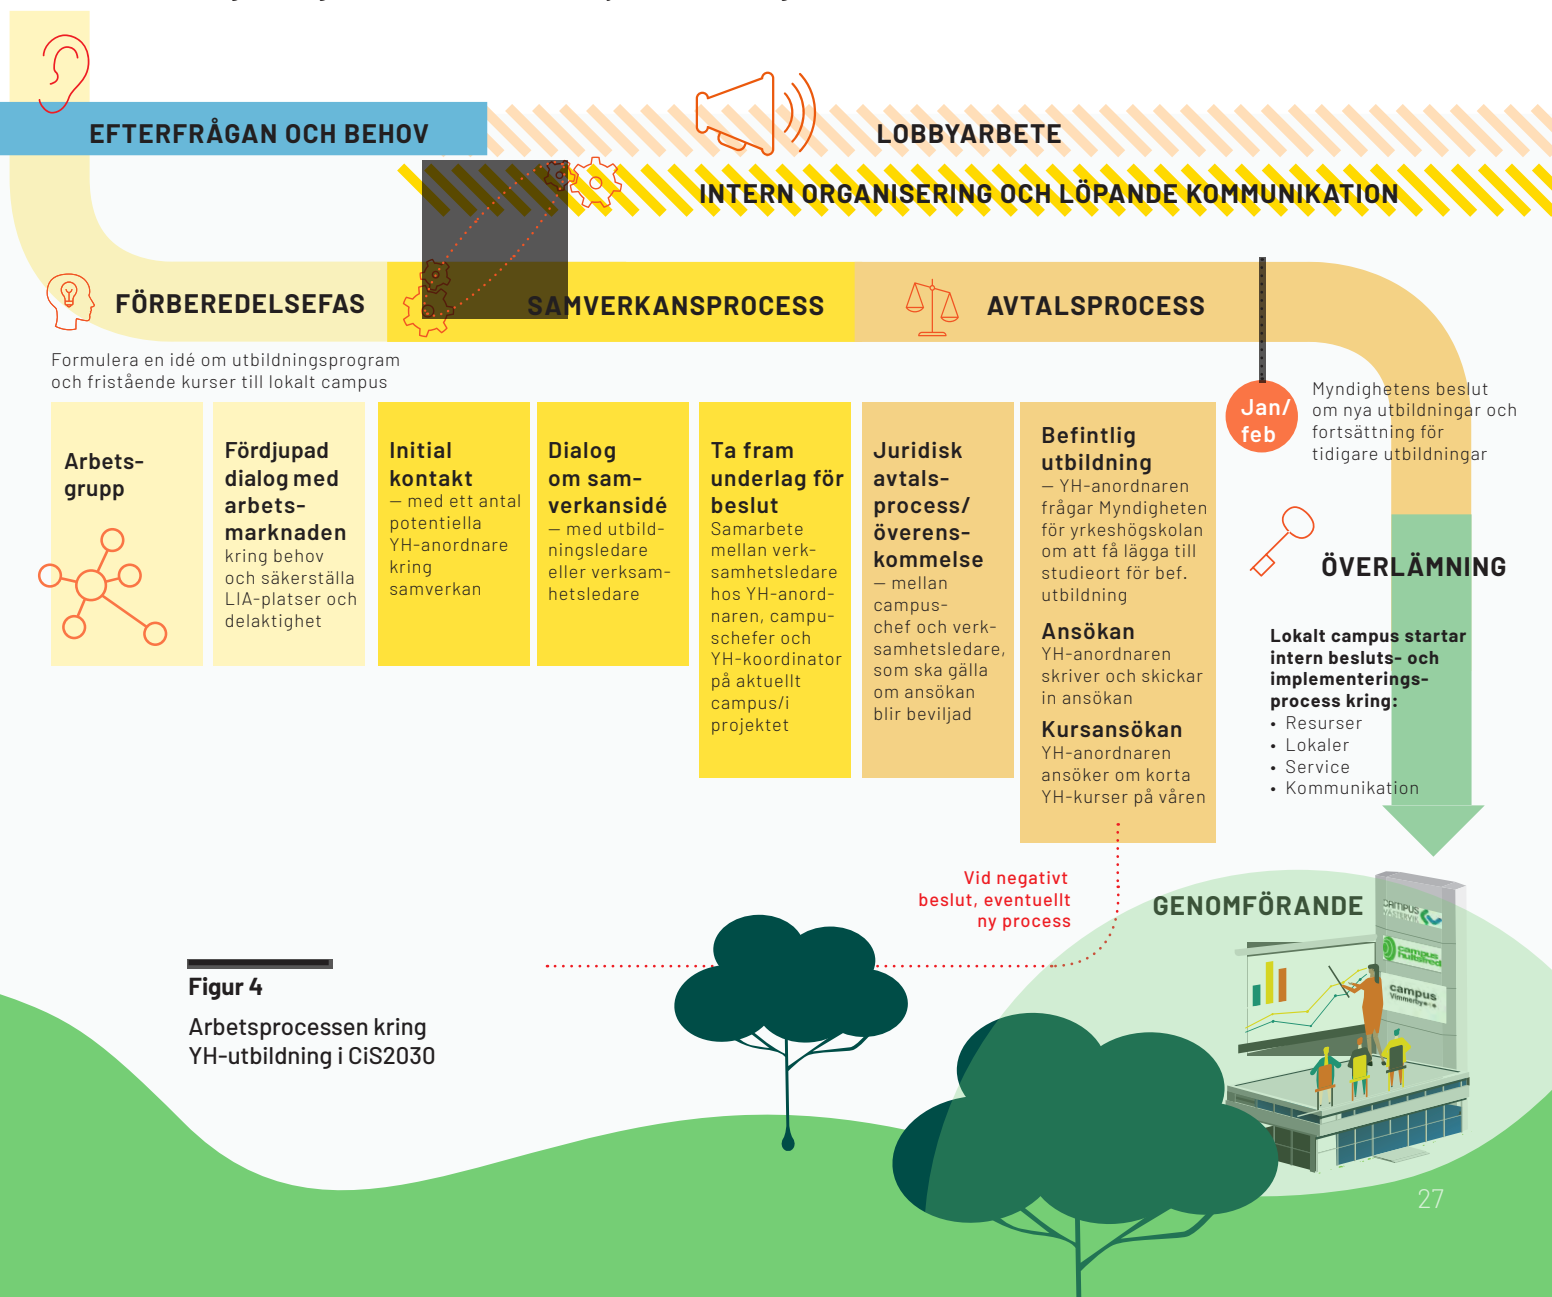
EFTERFRÅGAN OCH BEHOV

LOBBYARBETE

INTERN ORGANISERING OCH LÖPANDE KOMMUNIKATION

FÖRBEREDELSEFAS

SAMVERKANSPROCESS

AVTALSPROCESS

Formulera en idé om utbildningsprogram och fristående kurser till lokalt campus

Arbetsgrupp

Fördjupad dialog med arbetsmarknaden kring behov och säkerställa LIA-platser och delaktighet

Initial kontakt — med ett antal potentiella YH-anordnare kring samverkan

Dialog om samverkansidé — med utbildningsledare eller verksamhetsledare

Ta fram underlag för beslut Samarbete mellan verksamhetsledare hos YH-anordnaren, campuschefer och YH-koordinator på aktuellt campus/i projektet

Juridisk avtalsprocess/överenskommelse — mellan campuschef och verksamhetsledare, som ska gälla om ansökan blir beviljad

Befintlig utbildning — YH-anordnaren frågar Myndigheten för yrkeshögskolan om att få lägga till studieort för bef. utbildning

Ansökan YH-anordnaren skriver och skickar in ansökan

Kursansökan YH-anordnaren ansöker om korta YH-kurser på våren

Jan/feb

Myndighetens beslut om nya utbildningar och fortsättning för tidigare utbildningar

ÖVERLÄMNING

Lokalt campus startar intern besluts- och implementeringsprocess kring:
• Resurser
• Lokaler
• Service
• Kommunikation

Vid negativt beslut, eventuellt ny process

GENOMFÖRANDE

Figur 4
Arbetsprocessen kring YH-utbildning i CiS2030

27